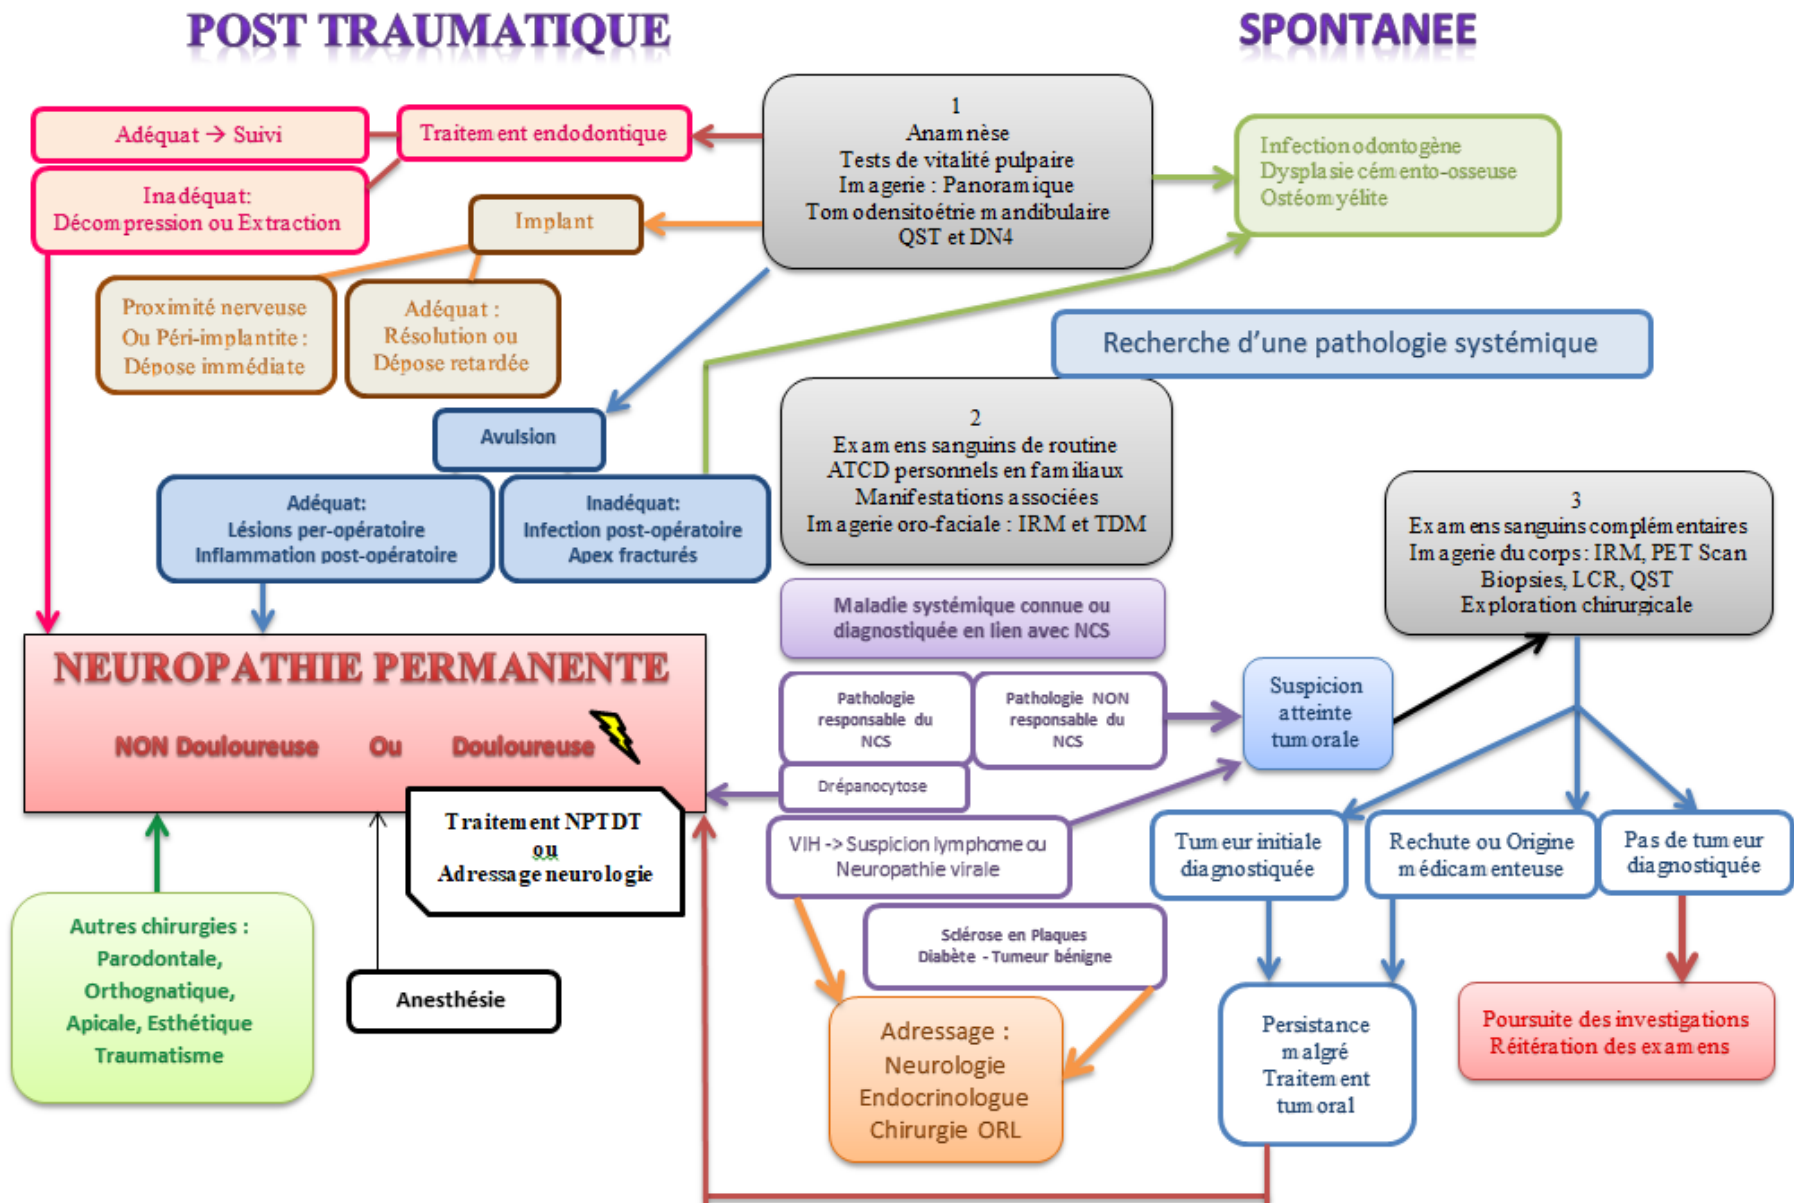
POST TRAUMATIQUE

SPONTANEE

Adéquat → Suivi

Traitement endodontique

Inadéquat: Décompression ou Extraction

1
Anamnèse
Tests de vitalité pulpaire
Imagerie : Panoramique
Tomodensitoétrie mandibulaire
QST et DN4

Infection odontogène
Dysplasie cémento-osseuse
Ostéomyélite

Implant

Proximité nerveuse Ou Péri-implantite : Dépose immédiate

Adéquat : Résolution ou Dépose retardée

Recherche d'une pathologie systémique

Avulsion

2
Examens sanguins de routine
ATCD personnels en familiaux
Manifestations associées
Imagerie oro-faciale : IRM et TDM

Adéquat: Lésions per-opératoire Inflammation post-opératoire

Inadéquat: Infection post-opératoire Apex fracturés

3
Examens sanguins complémentaires
Imagerie du corps : IRM, PET Scan
Biopsies, LCR, QST
Exploration chirurgicale

Maladie systémique connue ou diagnostiquée en lien avec NCS

NEUROPATHIE PERMANENTE

NON Douloureuse Ou Douloureuse

Pathologie responsable du NCS

Pathologie NON responsable du NCS

Suspicion atteinte tumorale

Drépanocytose

Traitement NPTDT
ou
Adressage neurologie

VIH -> Suspicion lymphome ou Neuropathie virale

Tumeur initiale diagnostiquée

Rechute ou Origine médicamenteuse

Pas de tumeur diagnostiquée

Autres chirurgies : Parodontale, Orthognatique, Apicale, Esthétique Traumatisme

Anesthésie

Sclérose en Plaques
Diabète - Tumeur bénigne

Adressage : Neurologie Endocrinologue Chirurgie ORL

Persistance malgré Traitement tumoral

Poursuite des investigations
Réitération des examens